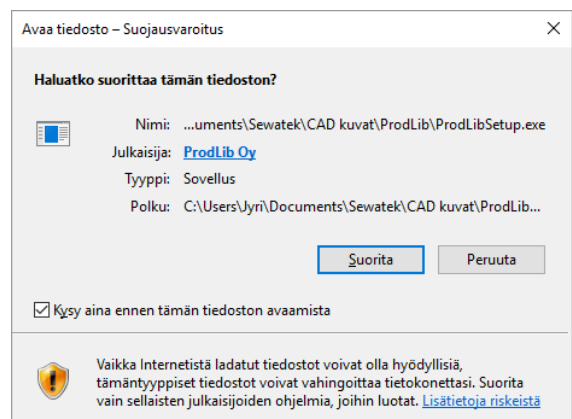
Avaa tiedosto – Suojausvaroitus

×

Haluatko suorittaa tämän tiedoston?

Nimi: ...uments\Sewatek\CAD kuvat\ProdLib\ProdLibSetup.exe

Julkaisija: ProdLib Oy

Tyyppi: Sovellus

Polku: C:\Users\Jyri\Documents\Sewatek\CAD kuvat\ProdLib...

Suorita

Peruuta

Kysy aina ennen tämän tiedoston avaamista

Vaikka Internetistä ladatut tiedostot voivat olla hyödyllisiä, tämäntyyppiset tiedostot voivat vahingoittaa tietokonettasi. Suorita vain sellaisten julkaisijoiden ohjelmia, joihin luotat. Lisätietoja riskeistä